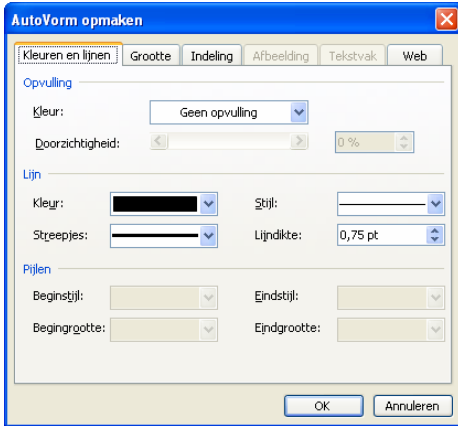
AutoVorm opmaken

Kleuren en lijnen | Grootte | Indeling | Afbeelding | Tekstvak | Web

Opvulling

Kleur: Geen opvulling

Doorzichtigheid: 0 %

Lijn

Kleur:

Stijl:

Streepjes:

Lijndikte: 0,75 pt

Pijlen

Beginstijl:

Eindstijl:

Begingrootte:

Eindgrootte:

OK | Annuleren